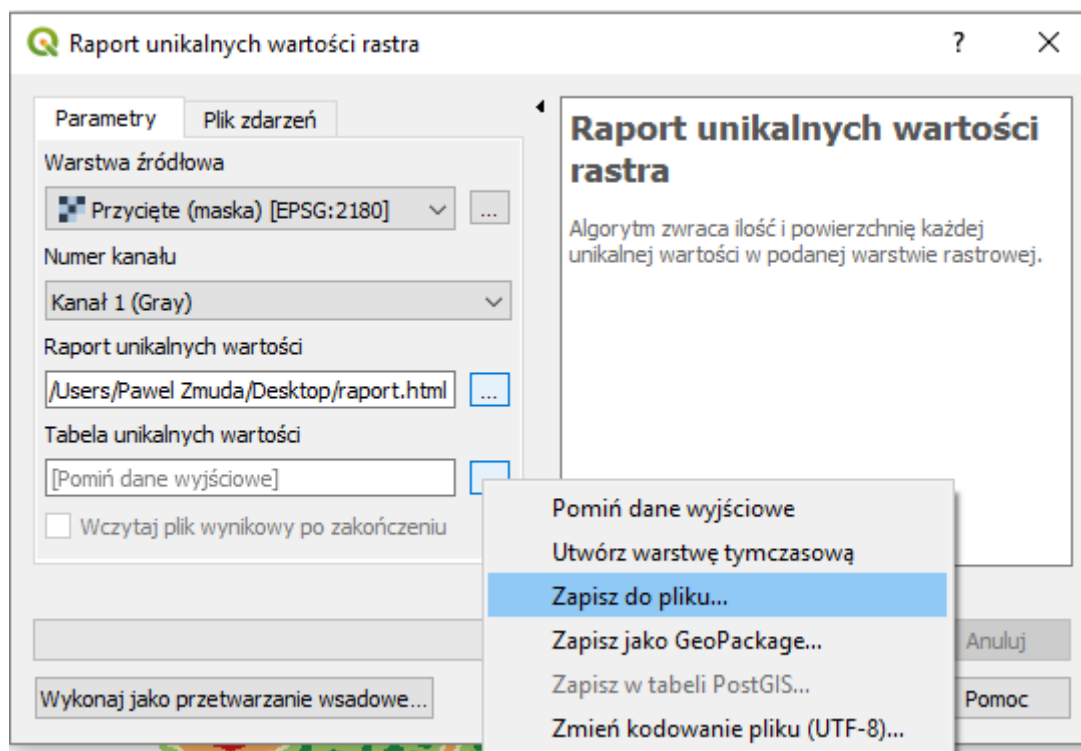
Raport unikalnych wartości rastra

?

Parametry

Plik zdarzeń

Warstwa źródłowa

Przycięte (maska) [EPSG:2180]

...

Numer kanału

Kanał 1 (Gray)

Raport unikalnych wartości

/Users/Pawel Zmuda/Desktop/raport.html

...

Tabela unikalnych wartości

[Pomiń dane wyjściowe]

...

Wczytaj plik wynikowy po zakończeniu

Raport unikalnych wartości rastra

Algorytm zwraca ilość i powierzchnię każdej unikalnej wartości w podanej warstwie rastrowej.

Pomiń dane wyjściowe

Utwórz warstwę tymczasową

Zapisz do pliku...

Zapisz jako GeoPackage...

Zapisz w tabeli PostGIS...

Zmień kodowanie pliku (UTF-8)...

Anuluj

Wykonaj jako przetwarzanie wsadowe...

Pomoc